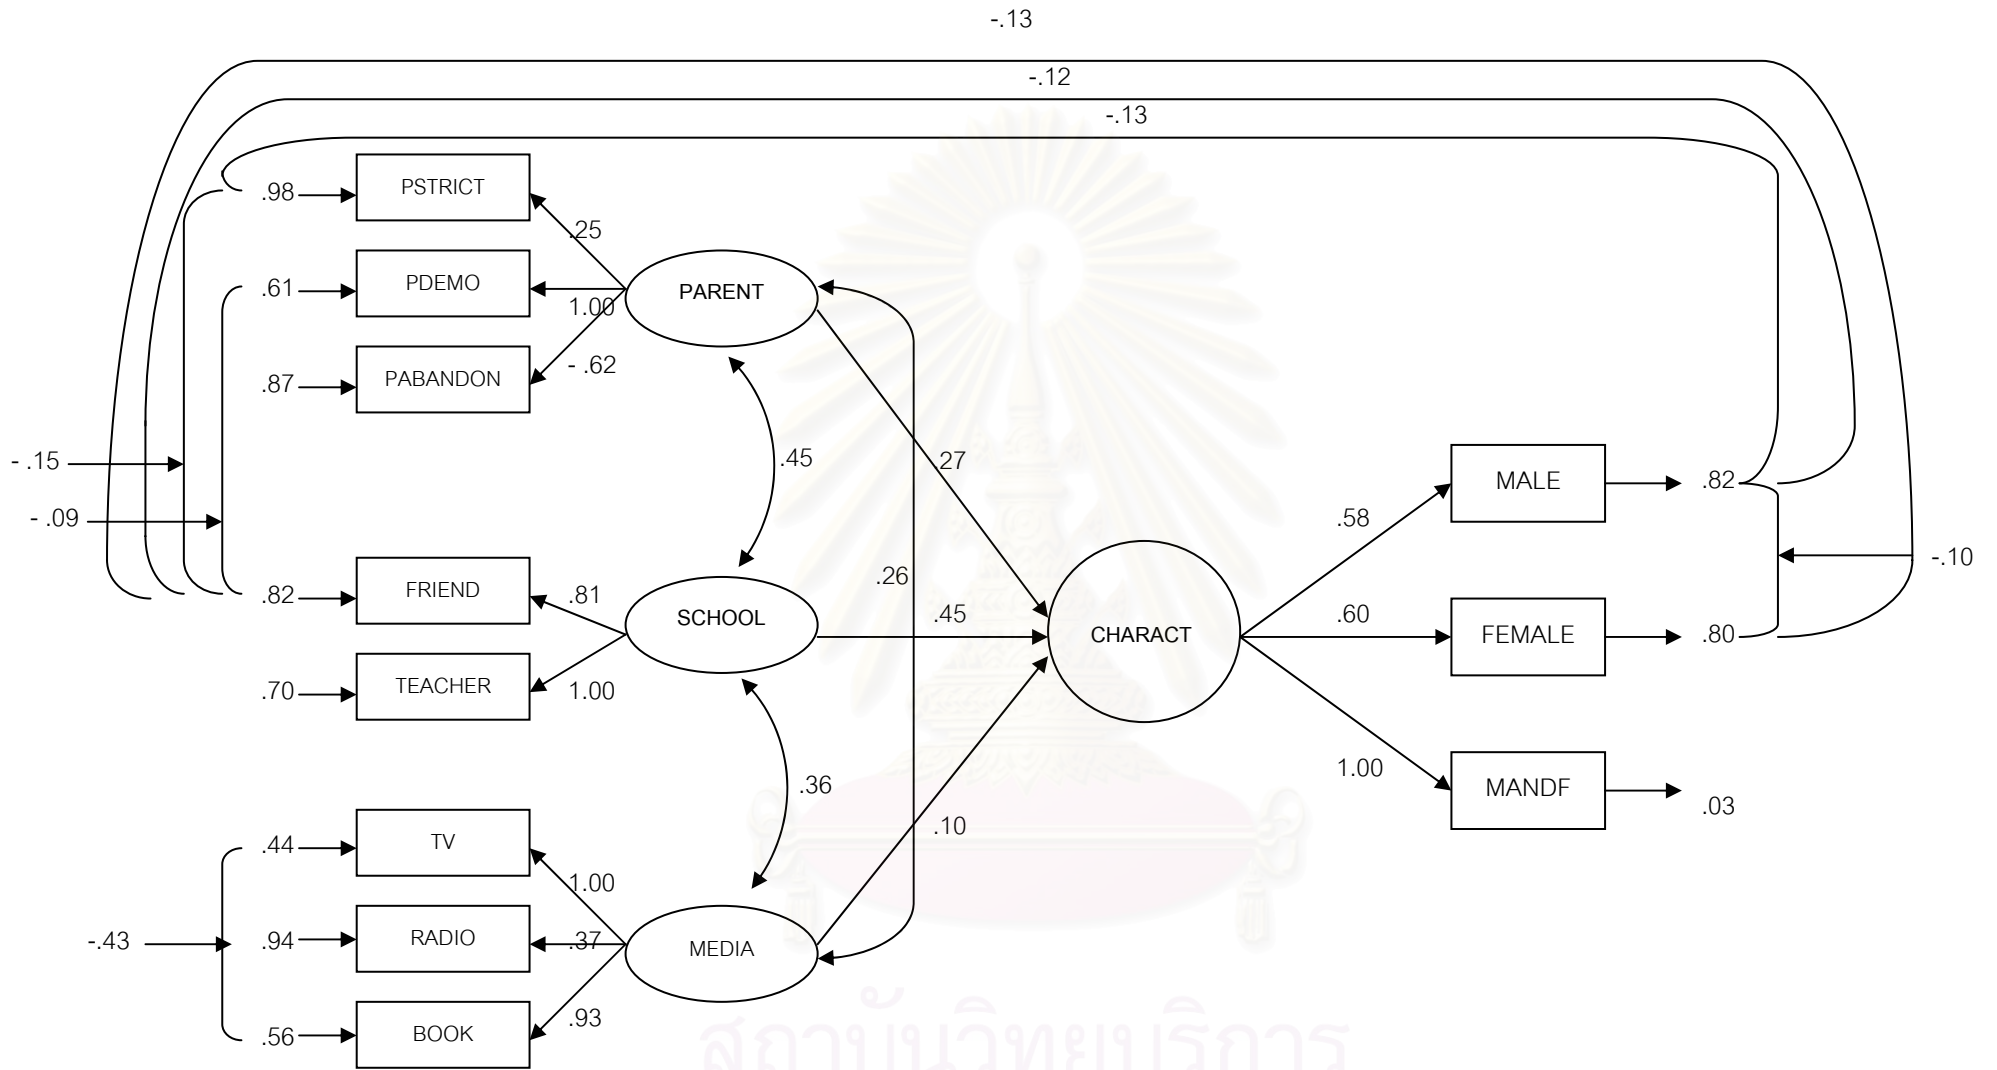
-.13

-.12

-.13

.98 PSTRICT

.25

.61 PDEMO

1.00

PARENT

.87 PABANDON

- .62

- .15

.45

27

- .09

.82 FRIEND

.81

SCHOOL

.26

.45

CHARACT

.70 TEACHER

1.00

.36

.10

.44 TV

1.00

-.43

.94 RADIO

.37

MEDIA

.56 BOOK

.93

.58

MALE

.82

-.10

.60

FEMALE

.80

1.00

MANDF

.03

สถาบันวิทยบริการ